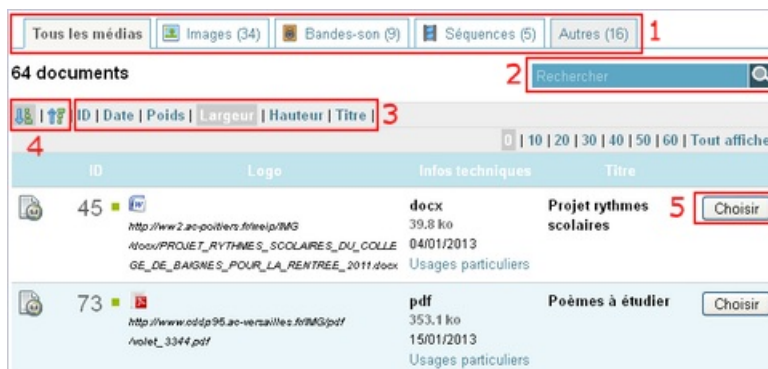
Tous les médias | Images (34) | Bandes-son (9) | Séquences (5) | Autres (16) 1

64 documents

2 Rechercher

| ID | Date | Poids | Largeur | Hauteur | Titre | 3

4

0 | 10 | 20 | 30 | 40 | 50 | 60 | Tout affiche

| ID | Logo | Infos techniques | Titre | |
|---|---|---|---|---|
| 45 | http://ww2.ac-poitiers.fr/eeip/IMG/docx/PROJET_RYTHMES_SCOLAIRES_DU_COLLEGE_DE_BAIGNES_POUR_LA_RENTREE_2011.docx | docx 39.8 ko 04/01/2013 Usages particuliers | Projet rythmes scolaires | 5 Choisir |
| 73 | http://www.cddp95.ac-versailles.fr/IMG/pdf/volet_3344.pdf | pdf 353.1 ko 15/01/2013 Usages particuliers | Poèmes à étudier | Choisir |